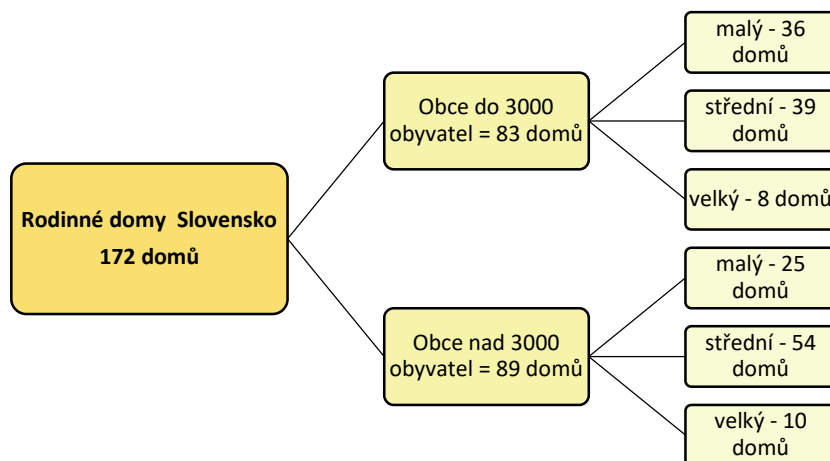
Rodinné domy Slovensko
172 domů

Obce do 3000 obyvatel = 83 domů

malý - 36 domů

střední - 39 domů

velký - 8 domů

Obce nad 3000 obyvatel = 89 domů

malý - 25 domů

střední - 54 domů

velký - 10 domů